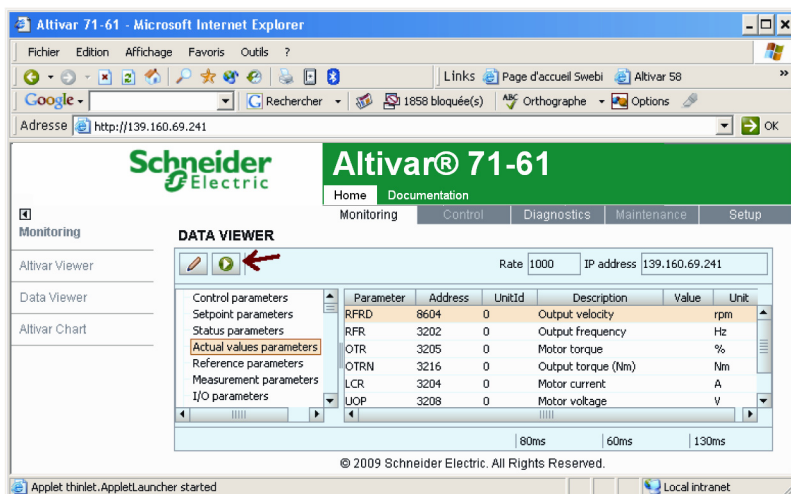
Altivar 71-61 - Microsoft Internet Explorer

Fichier Edition Affichage Favoris Outils ?

Links Page d'accueil Swebi Altivar 58

Google Rechercher 1858 bloquée(s) Orthographe Options

Adresse http://139.160.69.241 OK

Schneider Electric

Altivar® 71-61

Home Documentation

Monitoring Control Diagnostics Maintenance Setup

Monitoring

Altivar Viewer

Data Viewer

Altivar Chart

DATA VIEWER

Rate 1000 IP address 139.160.69.241

Control parameters
Setpoint parameters
Status parameters
Actual values parameters
Reference parameters
Measurement parameters
I/O parameters

| Parameter | Address | UnitId | Description | Value | Unit |
|---|---|---|---|---|---|
| RFRD | 8604 | 0 | Output velocity | | rpm |
| RFR | 3202 | 0 | Output frequency | | Hz |
| OTR | 3205 | 0 | Motor torque | | % |
| OTRN | 3216 | 0 | Output torque (Nm) | | Nm |
| LCR | 3204 | 0 | Motor current | | A |
| UOP | 3208 | 0 | Motor voltage | | V |

80ms 60ms 130ms

© 2009 Schneider Electric. All Rights Reserved.

Applet thinlet.AppletLauncher started

Local intranet